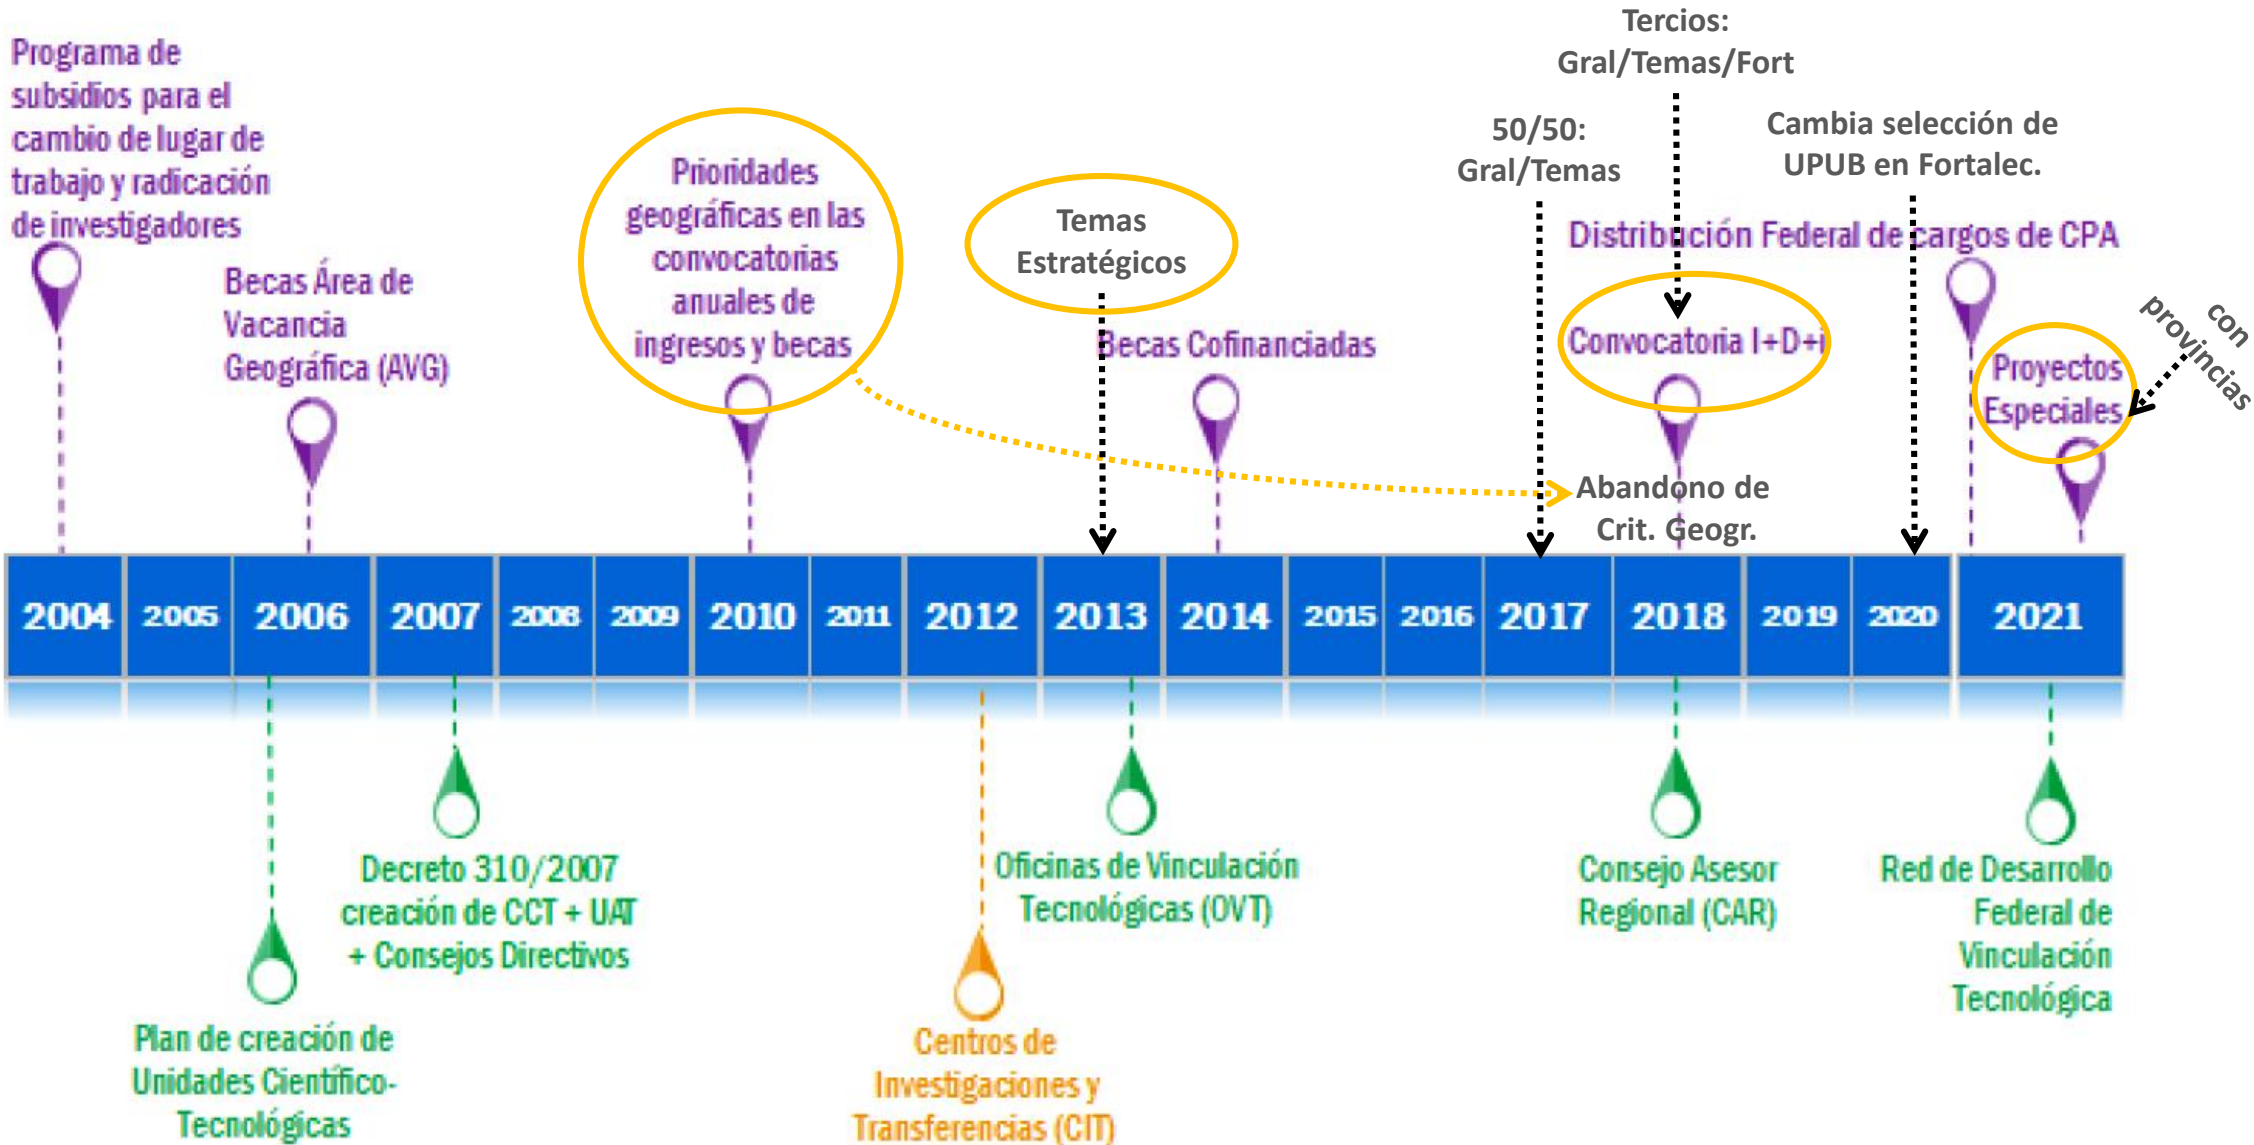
Programa de subsidios para el cambio de lugar de trabajo y radicación de investigadores

Becas Área de Vacancia Geográfica (AVG)

Prioridades geográficas en las convocatorias anuales de ingresos y becas

Temas Estratégicos

Becas Cofinanciadas

Tercios: Gral/Temas/Fort

50/50: Gral/Temas

Cambia selección de UPUB en Fortalec.

Distribución Federal de cargos de CPA

Convocatoria I+D+i

Proyectos Especiales

con provincias

Abandono de Crit. Geogr.

| 2004 | 2005 | 2006 | 2007 | 2008 | 2009 | 2010 | 2011 | 2012 | 2013 | 2014 | 2015 | 2016 | 2017 | 2018 | 2019 | 2020 | 2021 |
|---|---|---|---|---|---|---|---|---|---|---|---|---|---|---|---|---|---|

Decreto 310/2007 creación de CCT + UAT + Consejos Directivos

Plan de creación de Unidades Científico-Tecnológicas

Oficinas de Vinculación Tecnológicas (OVT)

Centros de Investigaciones y Transferencias (CIT)

Consejo Asesor Regional (CAR)

Red de Desarrollo Federal de Vinculación Tecnológica